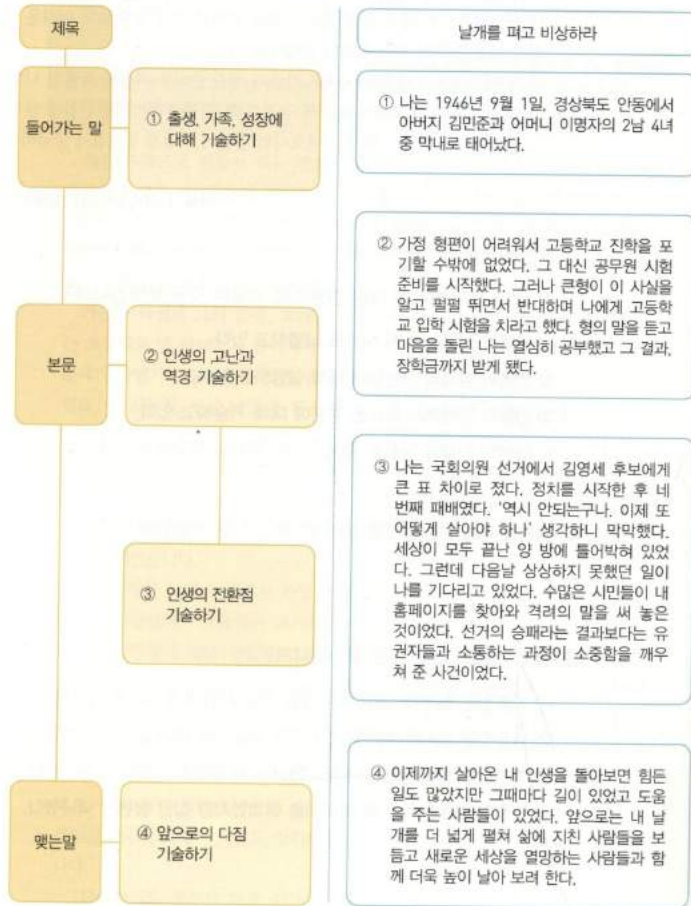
제목

날개를 펴고 비상하라

들어가는 말

① 출생, 가족, 성장에 대해 기술하기

① 나는 1946년 9월 1일, 경상북도 안동에서 아버지 김민준과 어머니 이명자의 2남 4녀 중 막내로 태어났다.

본문

② 인생의 고난과 역경 기술하기

② 가정 형편이 어려워서 고등학교 진학을 포기할 수밖에 없었다. 그 대신 공무원 시험 준비를 시작했다. 그러나 큰형이 이 사실을 알고 펄펄 뛰면서 반대하며 나에게 고등학교 입학 시험을 치라고 했다. 형의 말을 듣고 마음을 돌린 나는 열심히 공부했고 그 결과, 장학금까지 받게 됐다.

③ 인생의 전환점 기술하기

③ 나는 국회의원 선거에서 김영세 후보에게 큰 표 차이로 졌다. 정치를 시작한 후 네 번째 패배였다. '역시 안되는구나. 이제 또 어떻게 살아야 하나' 생각하니 막막했다. 세상이 모두 끝난 양 방에 틀어박혀 있었다. 그런데 다음날 상상하지 못했던 일이 나를 기다리고 있었다. 수많은 시민들이 내 홈페이지를 찾아와 격려의 말을 써 놓은 것이었다. 선거의 승패라는 결과보다는 유권자들과 소통하는 과정이 소중함을 깨우쳐 준 사건이었다.

맺는말

④ 앞으로의 다짐 기술하기

④ 이제까지 살아온 내 인생을 돌아보면 힘든 일도 많았지만 그때마다 길이 있었고 도움을 주는 사람들이 있었다. 앞으로는 내 날개를 더 넓게 펼쳐 삶에 지친 사람들을 보듬고 새로운 세상을 열망하는 사람들과 함께 더욱 높이 날아 보려 한다.